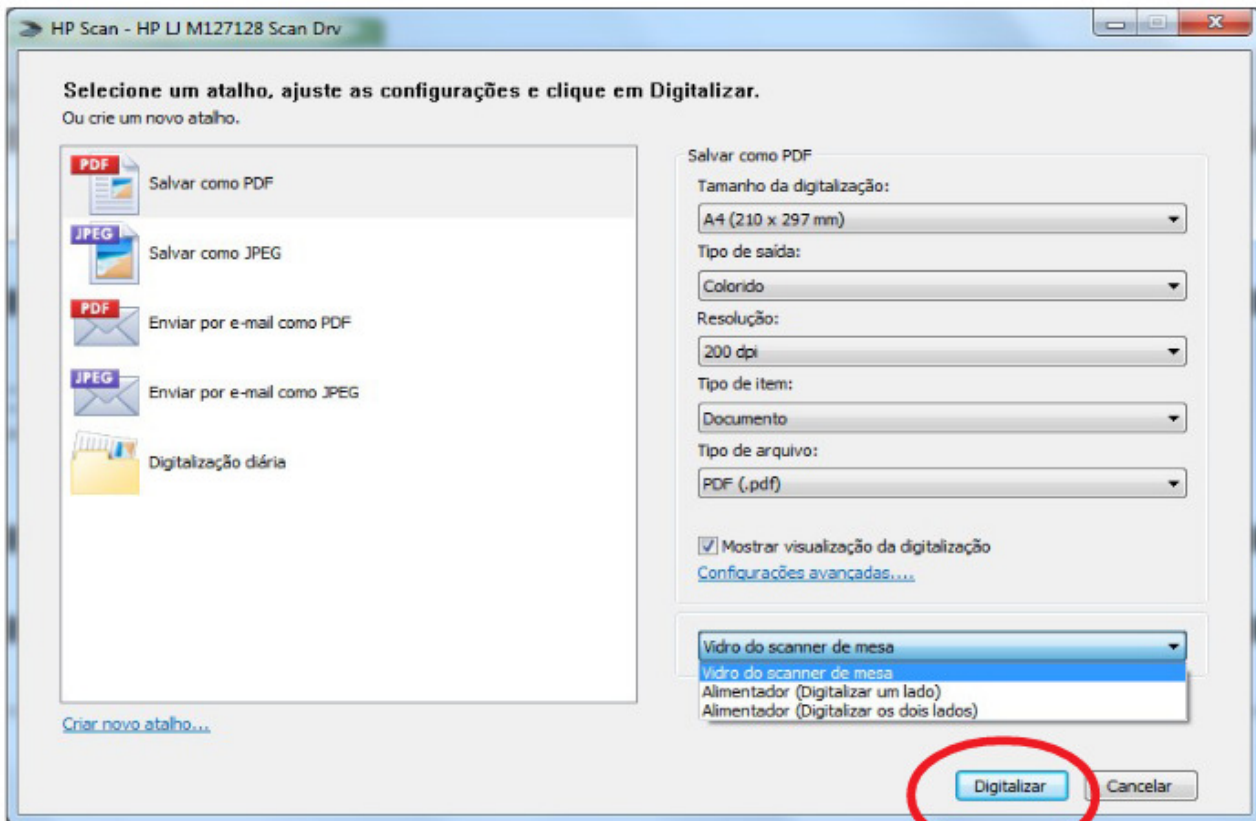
HP Scan - HP LJ M127128 Scan Drv

Selecione um atalho, ajuste as configurações e clique em Digitalizar.
Ou crie um novo atalho.

PDF
Salvar como PDF

JPEG
Salvar como JPEG

PDF
Enviar por e-mail como PDF

JPEG
Enviar por e-mail como JPEG

Digitalização diária

Criar novo atalho....

Salvar como PDF

Tamanho da digitalização:

A4 (210 x 297 mm)

Tipo de saída:

Colorido

Resolução:

200 dpi

Tipo de item:

Documento

Tipo de arquivo:

PDF (.pdf)

Mostrar visualização da digitalização

Configurações avançadas....

Vidro do scanner de mesa

Vidro do scanner de mesa
Alimentador (Digitalizar um lado)
Alimentador (Digitalizar os dois lados)

Digitalizar

Cancelar